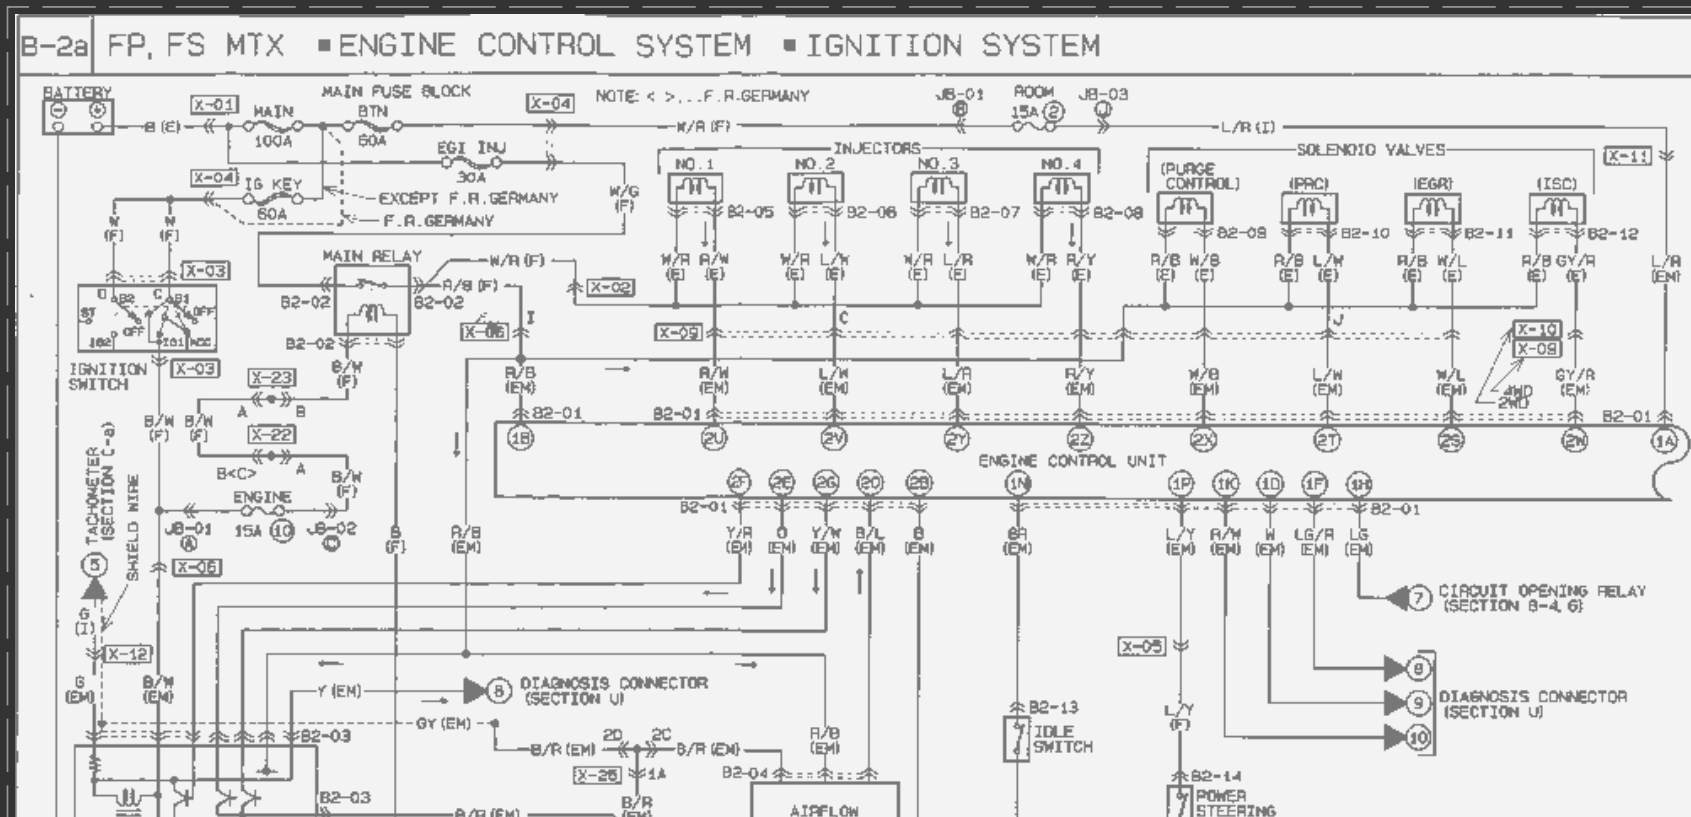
B-2a FP, FS MTX ■ENGINE CONTROL SYSTEM ■IGNITION SYSTEM

BATTERY
X-01 MAIN 100A
MAIN FUSE BLOCK BTN 60A
X-04
NOTE: < >...F.R.GERMANY
JB-01 Ⓑ ROOM 15A ② JB-03 Ⓓ
B (E)
W/R (F)
L/R (I)
EGI INJ 30A
X-04 IG KEY 60A
EXCEPT F.R.GERMANY
F.R.GERMANY
W/G (F)
INJECTORS
NO.1 NO.2 NO.3 NO.4
B2-05 B2-06 B2-07 B2-08
SOLENOID VALVES
X-11
(PURGE CONTROL) (PRC) (EGR) (ISC)
B2-09 B2-10 B2-11 B2-12
W (F) W (F)
X-03
MAIN RELAY
W/R (F)
B2-02 R/B (F) B2-02
X-02
W/R (E) R/W (E) W/R (E) L/W (E) W/R (E) L/R (E) W/R (E) R/Y (E)
R/B (E) W/B (E) R/B (E) L/W (E) R/B (E) W/L (E) R/B (E) GY/R (E)
L/R (EM)
IGNITION SWITCH
X-03
X-06
I
X-09
C
J
X-10
X-09
B2-02
B/W (F)
X-23
A B
R/B (EM) R/W (EM) L/W (EM) L/R (EM) R/Y (EM) W/B (EM) L/W (EM) W/L (EM) GY/R (EM)
4WD 2WD
B/W (F) B/W (F)
X-22
B2-01 B2-01 B2-01
1B 2U 2V 2Y 2Z 2X 2T 2S 2W 1A
B<C> A
B/W (F)
ENGINE CONTROL UNIT
TACHOMETER (SECTION C-8)
SHIELD WIRE
ENGINE 15A ⑩
JB-01 Ⓐ JB-02 Ⓒ
2F 2E 2G 2D 2B 1N 1P 1K 1D 1F 1H
B2-01 B2-01
B (F)
R/B (EM)
Y/R (EM) O (EM) Y/W (EM) B/L (EM) B (EM)
BR (EM)
L/Y (EM) R/W (EM) W (EM) LG/R (EM) LG (EM)
⑤
X-05
⑦ CIRCUIT OPENING RELAY (SECTION B-4, 6)
G (I)
X-12
X-05
⑧
⑨ DIAGNOSIS CONNECTOR (SECTION U)
⑩
G (EM) B/W (EM)
Y (EM)
⑧ DIAGNOSIS CONNECTOR (SECTION U)
GY (EM)
B2-03
B2-13
IDLE SWITCH
L/Y (F)
2D 2C
B/R (EM) B/R (EM)
R/B (EM)
X-26 1A
B2-04
B2-14
POWER STEERING
B2-03
B/R (EM)
B/R (EM)
AIRFLOW